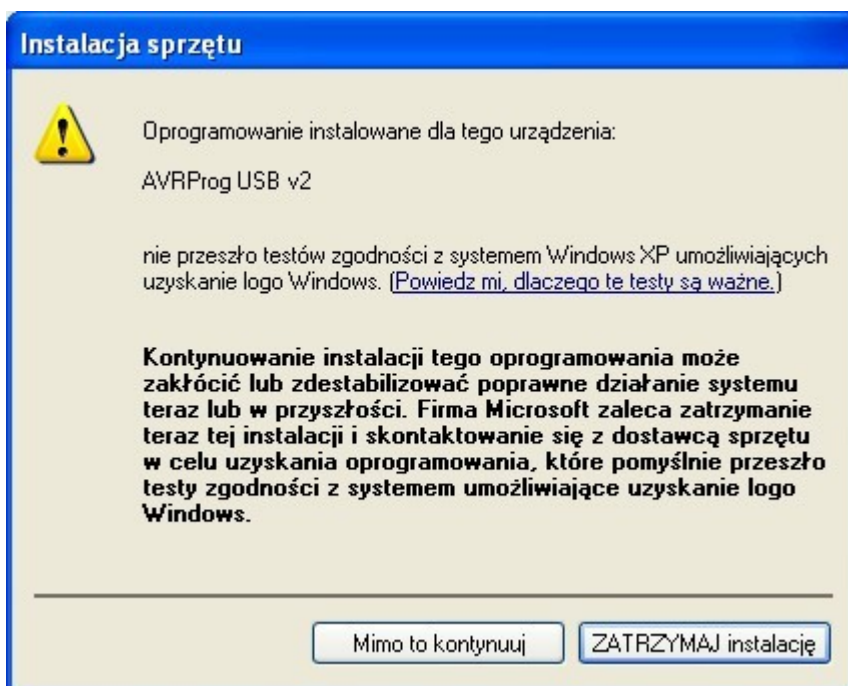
Instalacja sprzętu

Oprogramowanie instalowane dla tego urządzenia:

AVRProg USB v2

nie przeszło testów zgodności z systemem Windows XP umożliwiających uzyskanie logo Windows. (Powiedz mi, dlaczego te testy są ważne.)

Kontynuowanie instalacji tego oprogramowania może zakłócić lub zdestabilizować poprawne działanie systemu teraz lub w przyszłości. Firma Microsoft zaleca zatrzymanie teraz tej instalacji i skontaktowanie się z dostawcą sprzętu w celu uzyskania oprogramowania, które pomyślnie przeszło testy zgodności z systemem umożliwiające uzyskanie logo Windows.

Mimo to kontynuuj

ZATRZYMAJ instalację